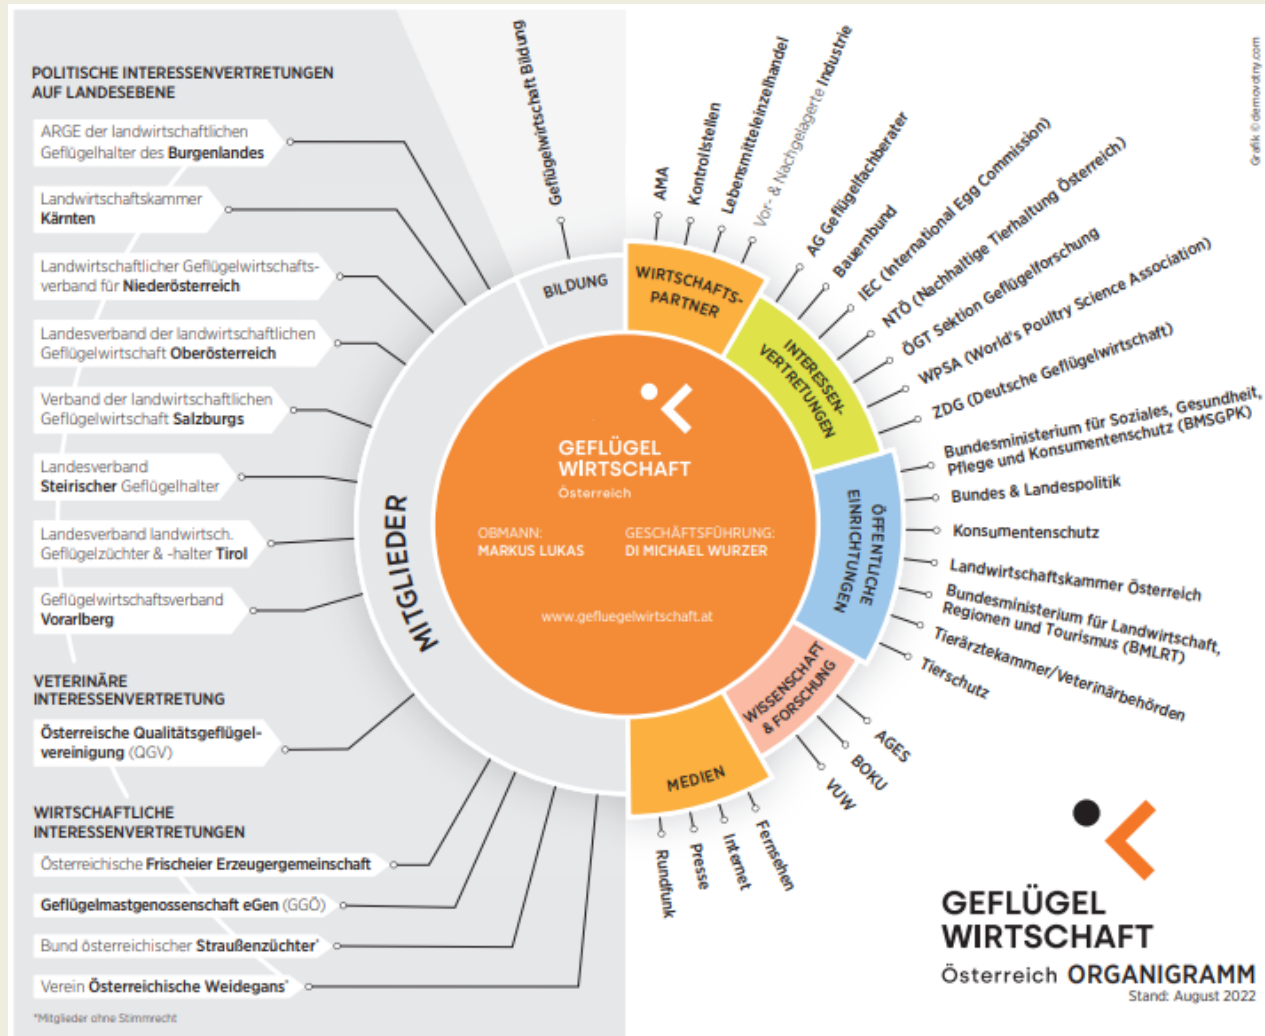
POLITISCHE INTERESSENVERTRETUNGEN AUF LANDESEBENE

ARGE der landwirtschaftlichen Geflügelhalter des Burgenlandes

Landwirtschaftskammer Kärnten

Landwirtschaftlicher Geflügelwirtschaftsverband für Niederösterreich

Landesverband der landwirtschaftlichen Geflügelwirtschaft Oberösterreich

Verband der landwirtschaftlichen Geflügelwirtschaft Salzburgs

Landesverband Steirischer Geflügelhalter

Landesverband landwirtsch. Geflügelzüchter & -halter Tirol

Geflügelwirtschaftsverband Vorarlberg

VETERINÄRE INTERESSENVERTRETUNG

Österreichische Qualitätsgeflügelvereinigung (QGV)

WIRTSCHAFTLICHE INTERESSENVERTRETUNGEN

Österreichische Frischeier Erzeugergemeinschaft

Geflügelmastgenossenschaft eGen (GGÖ)

Bund österreichischer Straußenzüchter*

Verein Österreichische Weidegans*

*Mitglieder ohne Stimmrecht

MITGLIEDER

BILDUNG

Geflügelwirtschaft Bildung

WIRTSCHAFTS-PARTNER

AMA
Kontrollstellen
Lebensmitteleinzelhandel
Vor- & Nachgelagerte Industrie
AG Geflügelfachberater

INTERESSEN-VERTRETUNGEN

Bauernbund
IEC (International Egg Commission)
NTÖ (Nachhaltige Tierhaltung Österreich)
ÖGT Sektion Geflügelforschung
WPSA (World's Poultry Science Association)
ZDG (Deutsche Geflügelwirtschaft)

ÖFFENTLICHE EINRICHTUNGEN

Bundesministerium für Soziales, Gesundheit, Pflege und Konsumentenschutz (BMSGPK)
Bundes & Landespolitik
Konsumentenschutz
Landwirtschaftskammer Österreich
Bundesministerium für Landwirtschaft, Regionen und Tourismus (BMLRT)
Tierärztekammer/Veterinärbehörden
Tierschutz

WISSENSCHAFT & FORSCHUNG

AGES
BOKU
VUW

MEDIEN

Rundfunk
Presse
Internet
Fernsehen

GEFLÜGEL WIRTSCHAFT Österreich

OBMANN: MARKUS LUKAS

GESCHÄFTSFÜHRUNG: DI MICHAEL WURZER

www.gefluegelwirtschaft.at

GEFLÜGEL WIRTSCHAFT Österreich ORGANIGRAMM
Stand: August 2022

Grafik ©demovdny.com